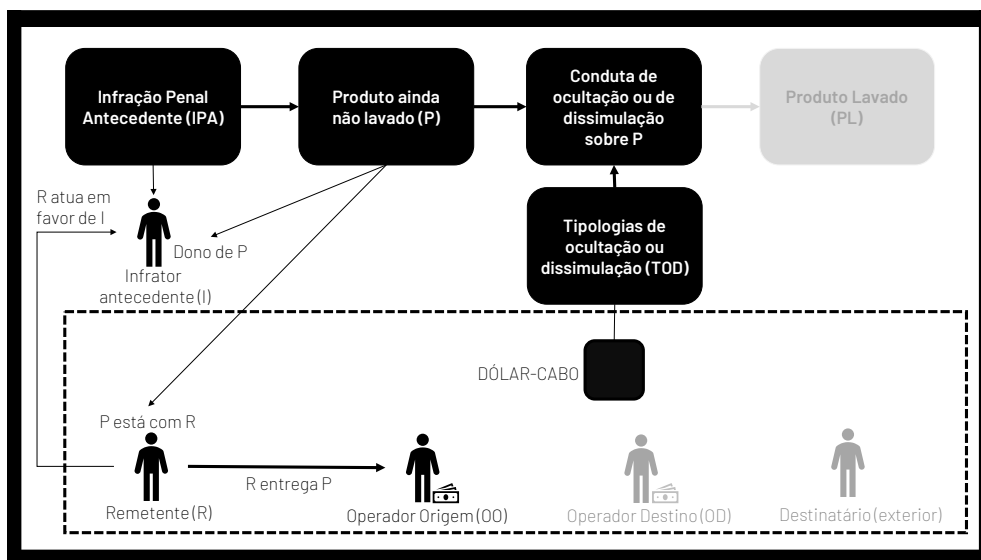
Infração Penal Antecedente (IPA)

Produto ainda não lavado (P)

Conduta de ocultação ou de dissimulação sobre P

Produto Lavado (PL)

R atua em favor de I

Dono de P

Infrator antecedente (I)

Tipologias de ocultação ou dissimulação (TOD)

DÓLAR-CABO

P está com R

Remetente (R)

R entrega P

Operador Origem (OO)

Operador Destino (OD)

Destinatário (exterior)